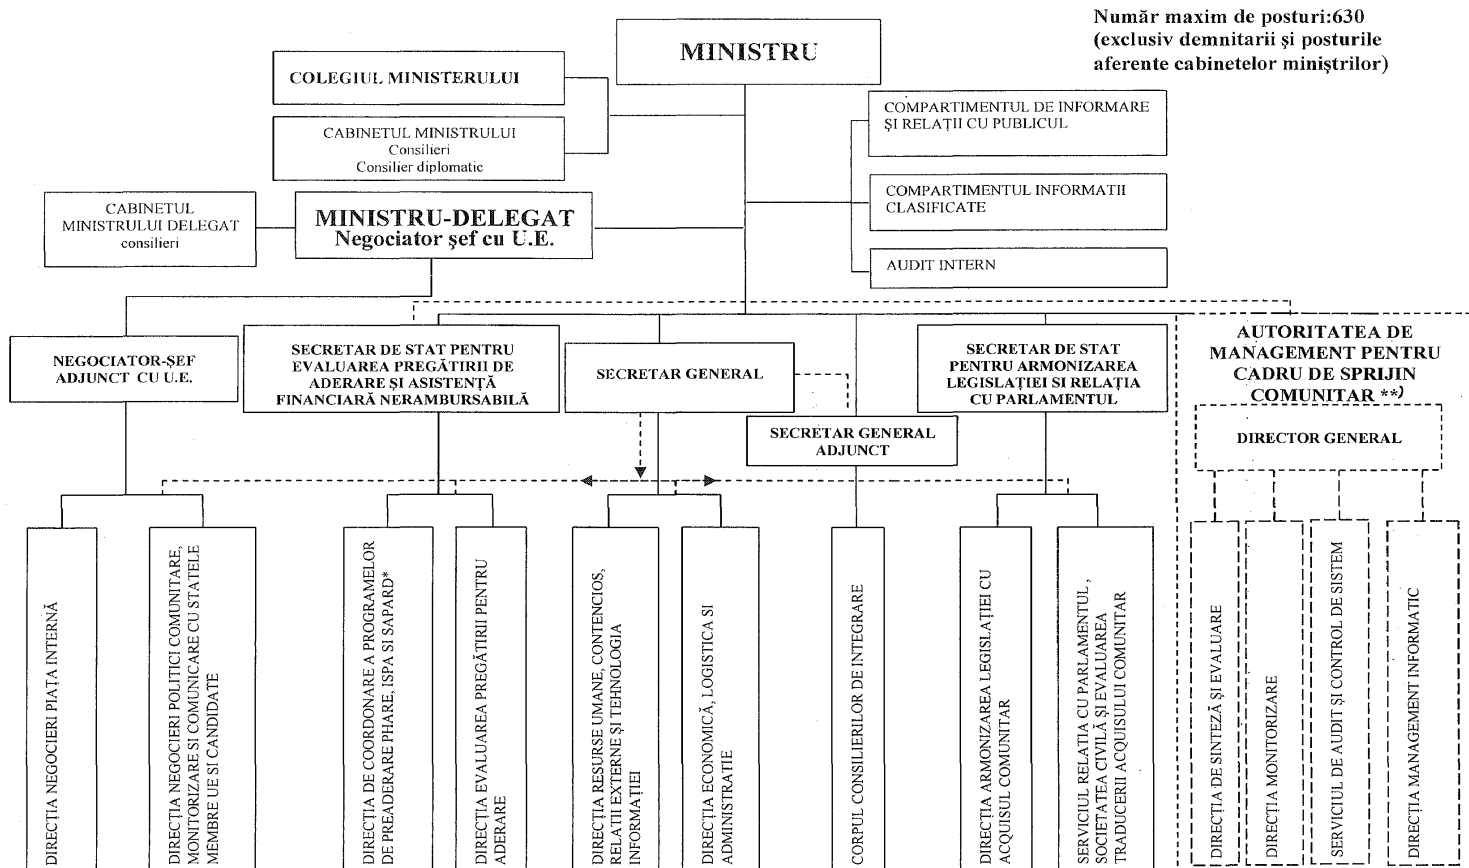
Număr maxim de posturi:630 (exclusiv demnitarii şi posturile aferente cabinetelor miniştrilor)

MINISTRU

COLEGIUL MINISTERULUI

CABINETUL MINISTRULUI
Consilieri
Consilier diplomatic

COMPARTIMENTUL DE INFORMARE ŞI RELAŢII CU PUBLICUL

COMPARTIMENTUL INFORMATII CLASIFICATE

AUDIT INTERN

CABINETUL MINISTRULUI DELEGAT
consilieri

MINISTRU-DELEGAT
Negociator şef cu U.E.

NEGOCIATOR-ŞEF ADJUNCT CU U.E.

SECRETAR DE STAT PENTRU EVALUAREA PREGĂTIRII DE ADERARE ŞI ASISTENŢĂ FINANCIARĂ NERAMBURSABILĂ

SECRETAR GENERAL

SECRETAR GENERAL ADJUNCT

SECRETAR DE STAT PENTRU ARMONIZAREA LEGISLAŢIEI SI RELAŢIA CU PARLAMENTUL

AUTORITATEA DE MANAGEMENT PENTRU CADRU DE SPRIJIN COMUNITAR **)

DIRECTOR GENERAL

DIRECŢIA NEGOCIERI PIAŢA INTERNĂ

DIRECŢIA NEGOCIERI POLITICI COMUNITARE, MONITORIZARE SI COMUNICARE CU STATELE MEMBRE UE SI CANDIDATE

DIRECŢIA DE COORDONARE A PROGRAMELOR DE PREADERARE PHARE, ISPA SI SAPARD*

DIRECŢIA EVALUAREA PREGĂTIRII PENTRU ADERARE

DIRECŢIA RESURSE UMANE, CONTENCIOS, RELAŢII EXTERNE ŞI TEHNOLOGIA INFORMAŢIEI

DIRECŢIA ECONOMICĂ, LOGISTICA SI ADMINISTRATIE

CORPUL CONSILIERILOR DE INTEGRARE

DIRECŢIA ARMONIZAREA LEGISLAŢIEI CU ACQUISUL COMUNITAR

SERVICIUL RELAŢIA CU PARLAMENTUL , SOCIETATEA CIVILĂ ŞI EVALUAREA TRADUCERII ACQUISULUI COMUNITAR

DIRECŢIA DE SINTEZĂ ŞI EVALUARE

DIRECŢIA MONITORIZARE

SERVICIUL DE AUDIT ŞI CONTROL DE SISTEM

DIRECŢIA MANAGEMENT INFORMATIC